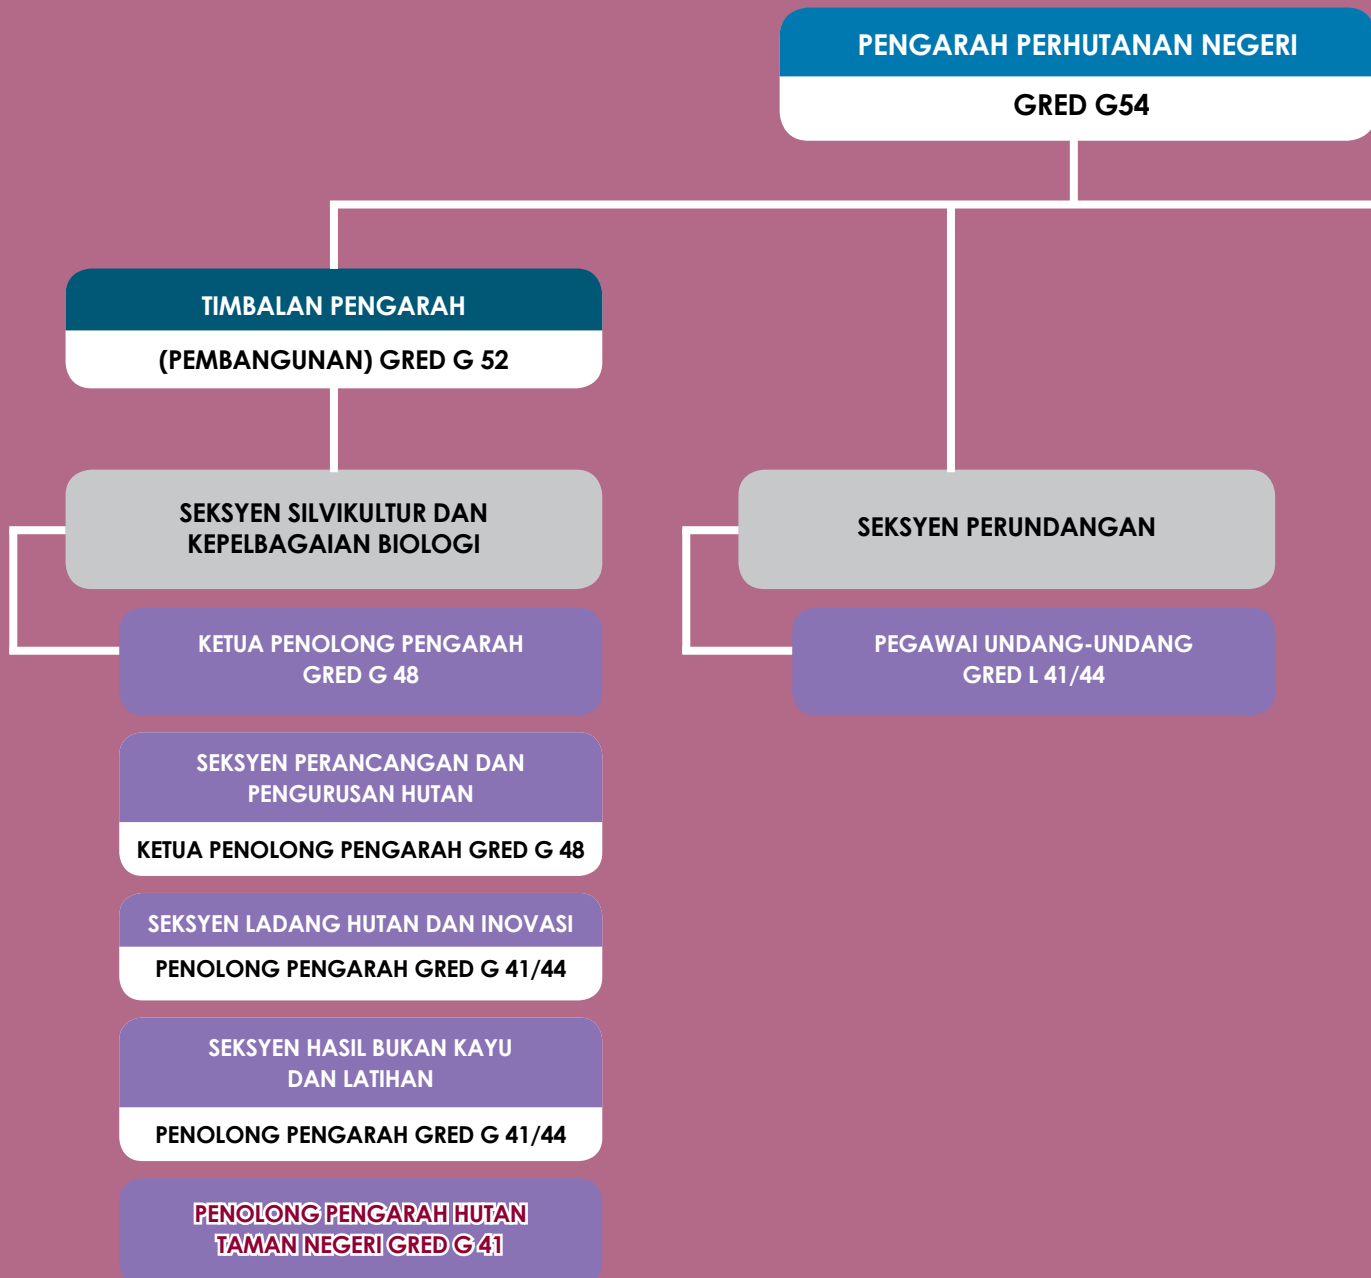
PENGARAH PERHUTANAN NEGERI
GRED G54

TIMBALAN PENGARAH
(PEMBANGUNAN) GRED G 52

SEKSYEN SILVIKULTUR DAN KEPELBAGAIAN BIOLOGI

KETUA PENOLONG PENGARAH GRED G 48

SEKSYEN PERANCANGAN DAN PENGURUSAN HUTAN
KETUA PENOLONG PENGARAH GRED G 48

SEKSYEN LADANG HUTAN DAN INOVASI
PENOLONG PENGARAH GRED G 41/44

SEKSYEN HASIL BUKAN KAYU DAN LATIHAN
PENOLONG PENGARAH GRED G 41/44

PENOLONG PENGARAH HUTAN TAMAN NEGERI GRED G 41

SEKSYEN PERUNDANGAN

PEGAWAI UNDANG-UNDANG GRED L 41/44